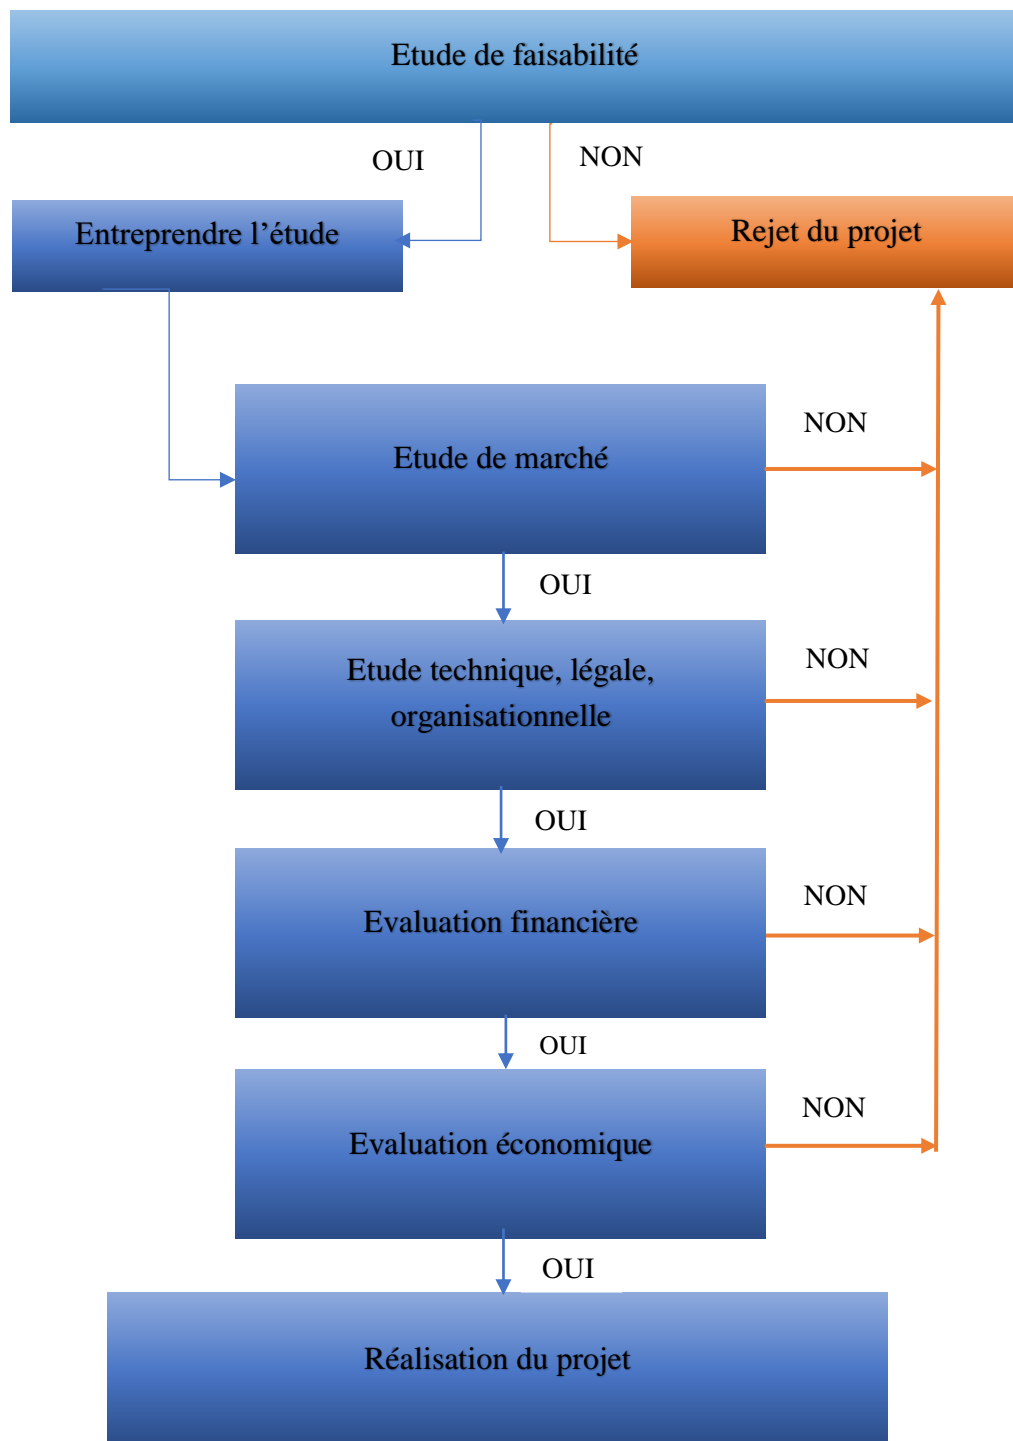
Etude de faisabilité

OUI

NON

Entreprendre l’étude

Rejet du projet

Etude de marché

NON

OUI

Etude technique, légale, organisationnelle

NON

OUI

Evaluation financière

NON

OUI

Evaluation économique

NON

OUI

Réalisation du projet